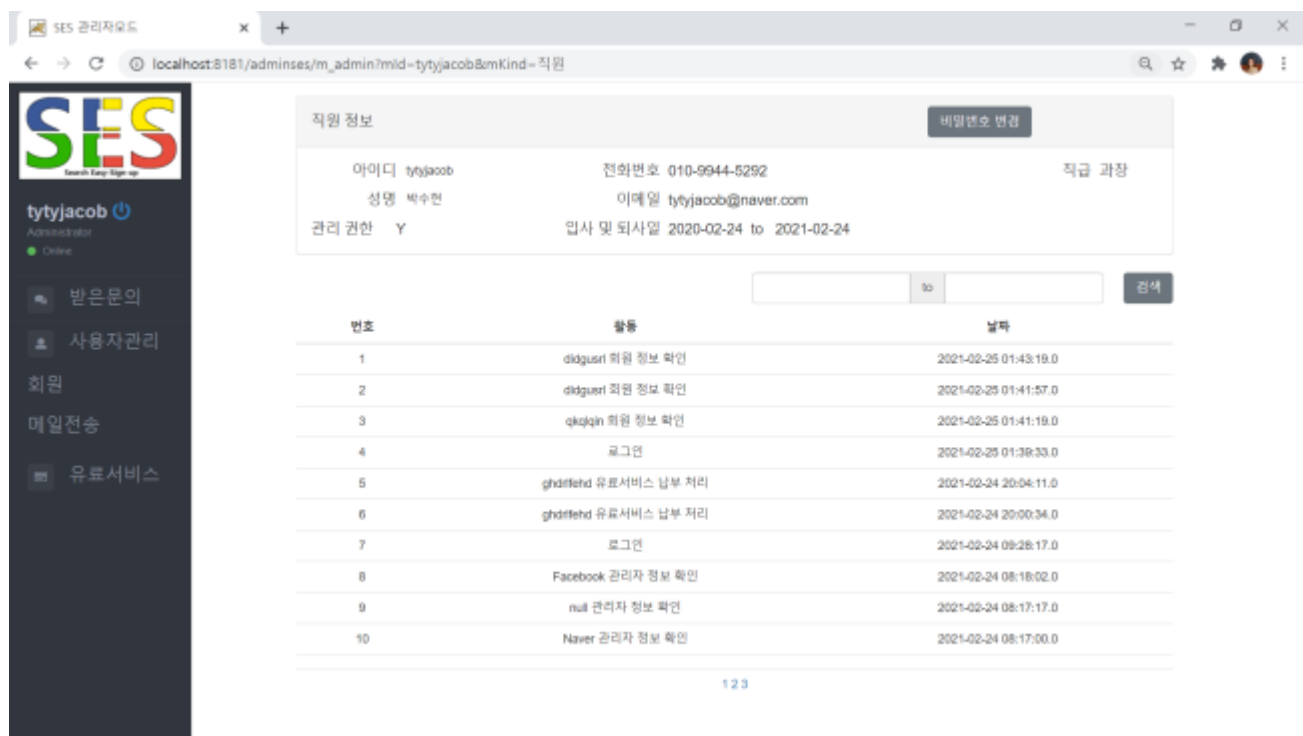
SES 관리자모드 ×
+

localhost:8181/adminses/m_admin?mId=tytyjacob&mKind=직원

SES
Search Easy Sign up

tytyjacob
Administrator
Online

받은문의
사용자관리
회원
메일전송
유료서비스

직원 정보
비밀번호 변경

아이디 tytyjacob
전화번호 010-9944-5292
직급 과장
성명 박수현
이메일 tytyjacob@naver.com
관리 권한 Y
입사 및 퇴사일 2020-02-24 to 2021-02-24

to
검색

| 번호 | 활동 | 날짜 |
|---|---|---|
| 1 | didgusrl 회원 정보 확인 | 2021-02-25 01:43:19.0 |
| 2 | didgusrl 회원 정보 확인 | 2021-02-25 01:41:57.0 |
| 3 | qkqlqin 회원 정보 확인 | 2021-02-25 01:41:19.0 |
| 4 | 로그인 | 2021-02-25 01:39:33.0 |
| 5 | ghdrlfehd 유료서비스 납부 처리 | 2021-02-24 20:04:11.0 |
| 6 | ghdrlfehd 유료서비스 납부 처리 | 2021-02-24 20:00:34.0 |
| 7 | 로그인 | 2021-02-24 09:28:17.0 |
| 8 | Facebook 관리자 정보 확인 | 2021-02-24 08:18:02.0 |
| 9 | null 관리자 정보 확인 | 2021-02-24 08:17:17.0 |
| 10 | Naver 관리자 정보 확인 | 2021-02-24 08:17:00.0 |

1 2 3